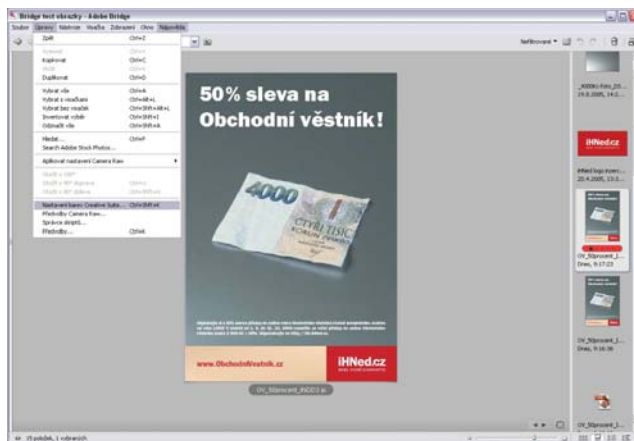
Bridge test obrázky - Adobe Bridge

Soubor Úpravy Nástroje Visačka Zobrazení Okno Nápověda

Zpět Ctrl+Z
Vyjmout Ctrl+X
Kopírovat Ctrl+C
Vložit Ctrl+V
Duplikovat Ctrl+D

Vybrat vše Ctrl+A
Vybrat s visačkami Ctrl+Alt+L
Vybrat bez visaček Ctrl+Shift+Alt+L
Invertovat výběr Ctrl+Shift+I
Odznačit vše Ctrl+Shift+A

Hledat... Ctrl+F
Search Adobe Stock Photos...

Aplikovat nastavení Camera Raw

Otočit o 180°
Otočit o 90° doprava Ctrl+]
Otočit o 90° doleva Ctrl+[

Nastavení barev Creative Suite... Ctrl+Shift+K
Předvolby Camera Raw...
Správce skriptů...
Předvolby... Ctrl+K

Nefiltrováno

50% sleva na Obchodní věstník!

4000
ČTYŘI TISÍC KORUN ČESKÝCH

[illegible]

www.ObchodniVestnik.cz
iHNed.cz

OV_50procent_INDD3.ai

_K0001-foto_DS... 19.8.2005, 14:2...

iHNed.cz

iHNed logo inzerc... 20.4.2005, 13:3...

OV_50procent_I... Dnes, 9:17:23

OV_50procent_I... Dnes, 9:16:36

15 položek, 1 vybraných